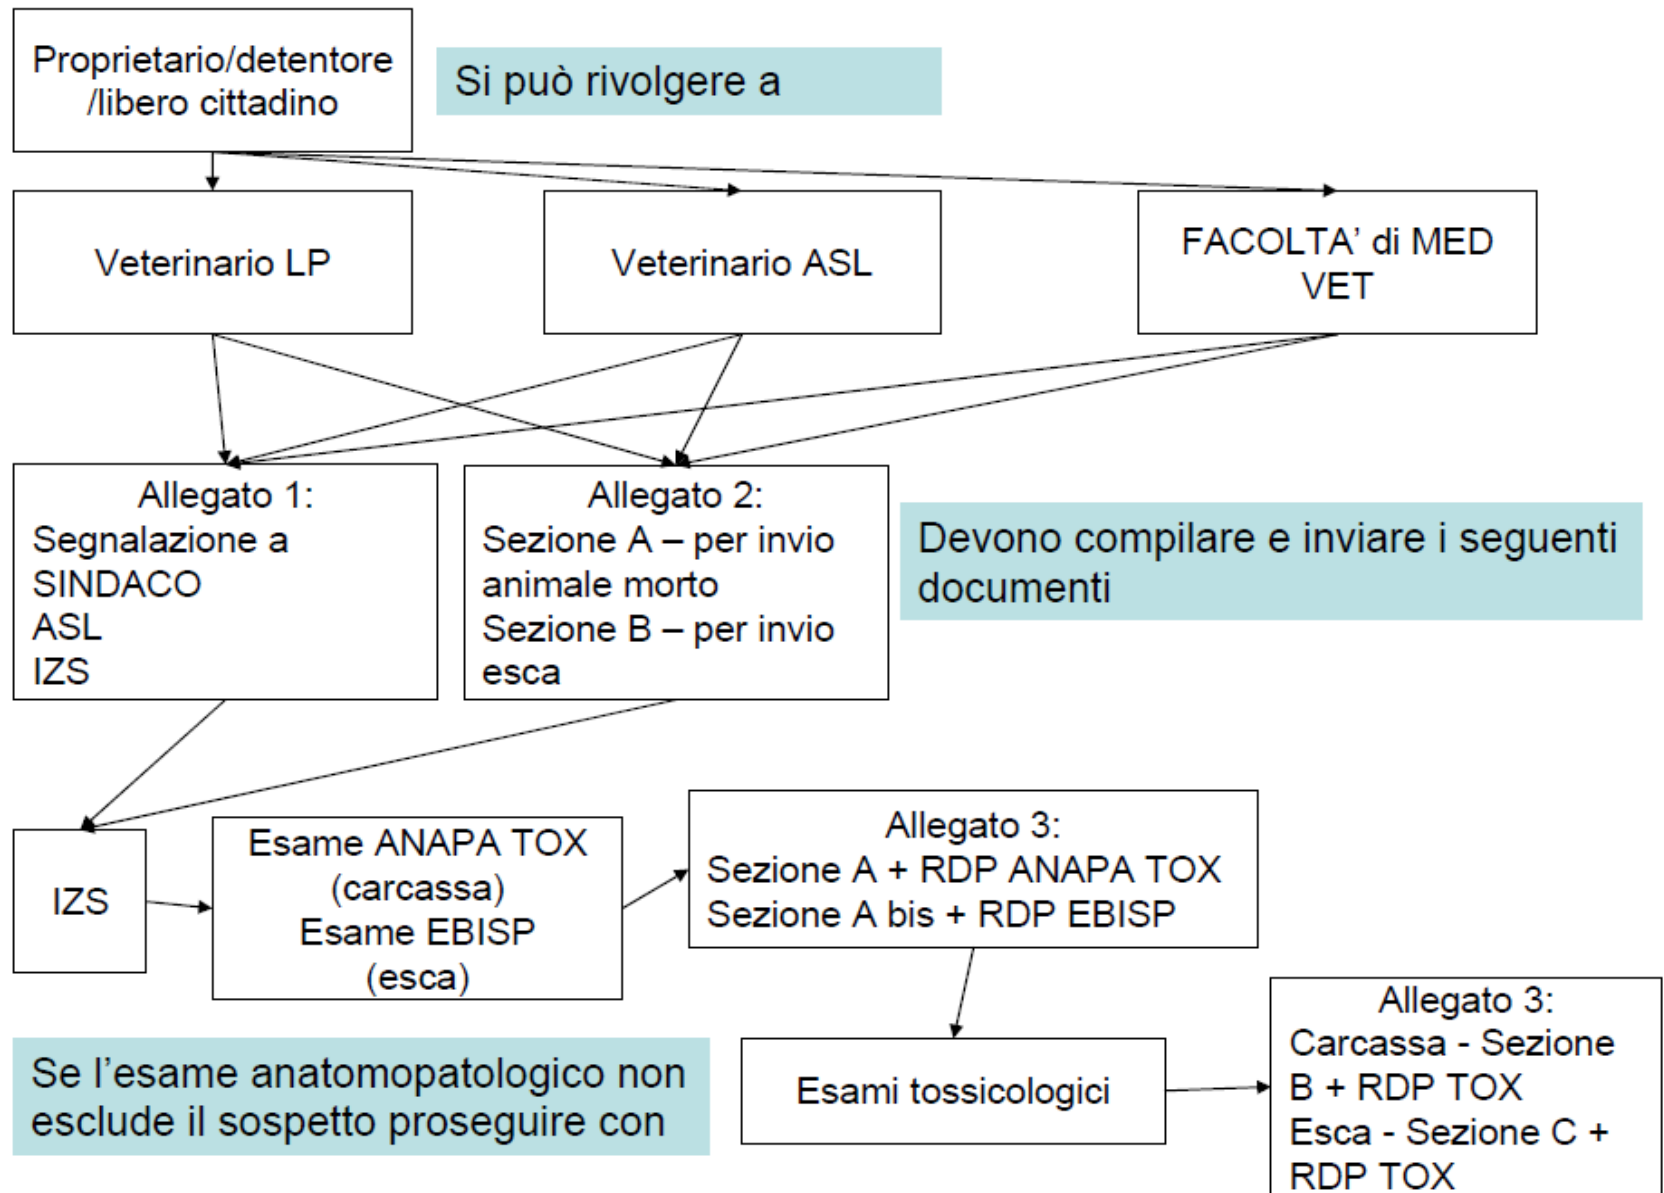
Proprietario/detentore /libero cittadino

Si può rivolgere a

Veterinario LP

Veterinario ASL

FACOLTA' di MED VET

Allegato 1:
Segnalazione a
SINDACO
ASL
IZS

Allegato 2:
Sezione A – per invio animale morto
Sezione B – per invio esca

Devono compilare e inviare i seguenti documenti

IZS

Esame ANAPA TOX (carcassa)
Esame EBISP (esca)

Allegato 3:
Sezione A + RDP ANAPA TOX
Sezione A bis + RDP EBISP

Se l'esame anatomopatologico non esclude il sospetto proseguire con

Esami tossicologici

Allegato 3:
Carcassa - Sezione B + RDP TOX
Esca - Sezione C + RDP TOX